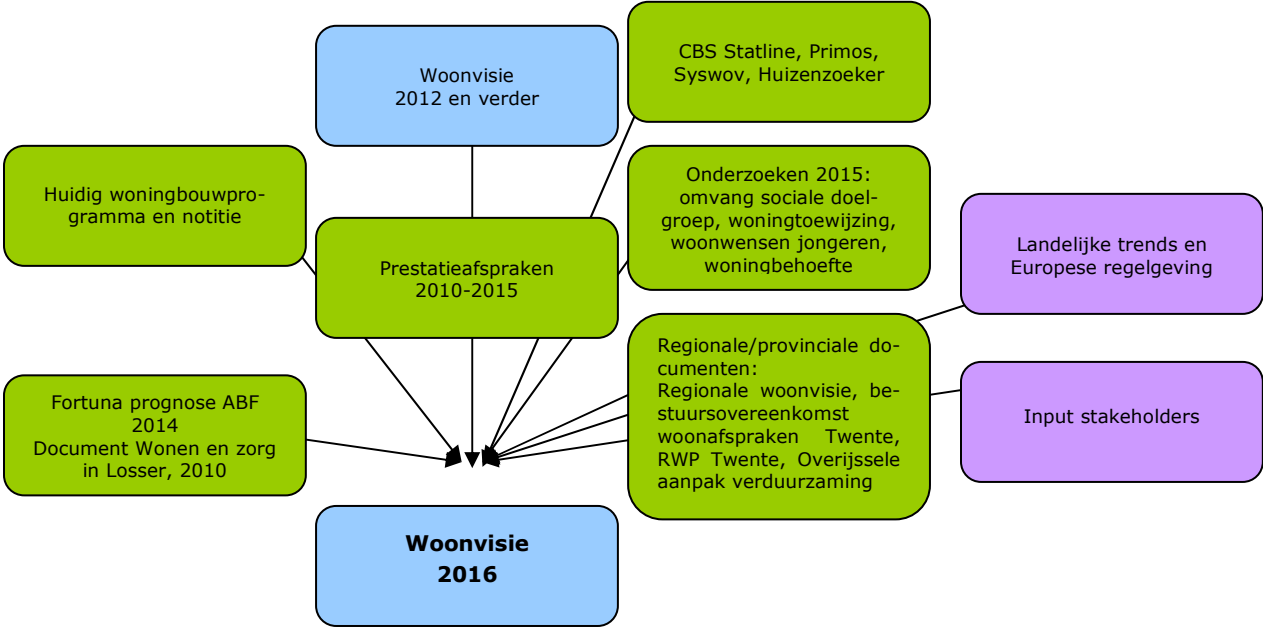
Woonvisie
2012 en verder

CBS Statline, Primos, Syswov, Huizenzoeker

Huidig woningbouwprogramma en notitie

Prestatieafspraken
2010-2015

Onderzoeken 2015: omvang sociale doelgroep, woningtoewijzing, woonwensen jongeren, woningbehoefte

Landelijke trends en Europese regelgeving

Regionale/provinciale documenten:
Regionale woonvisie, bestuursovereenkomst woonafspraken Twente, RWP Twente, Overijsselse aanpak verduurzaming

Input stakeholders

Fortuna prognose ABF 2014
Document Wonen en zorg in Losser, 2010

**Woonvisie**
**2016**